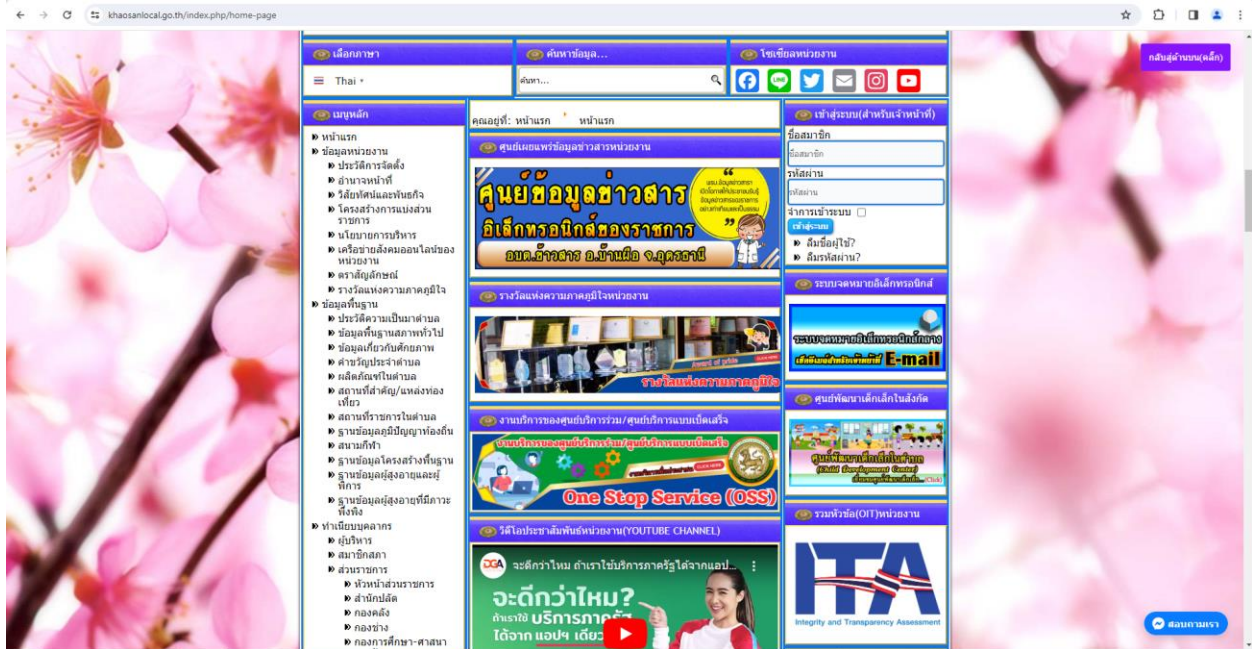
khaosanlocal.go.th/index.php/home-page

กลับสู่ด้านบน(หลัก)

เลือกภาษา

Thai

ค้นหาข้อมูล...

ค้นหา...

โซเชียลหน่วยงาน

เมนูหลัก

หน้าแรก
ข้อมูลหน่วยงาน
ประวัติการจัดตั้ง
อำนาจหน้าที่
วิสัยทัศน์และพันธกิจ
โครงสร้างการแบ่งส่วนราชการ
นโยบายการบริหาร
เครือข่ายสังคมออนไลน์ของหน่วยงาน
ตราสัญลักษณ์
รางวัลแห่งความภาคภูมิใจ
ข้อมูลพื้นฐาน
ประวัติความเป็นมาตำบล
ข้อมูลพื้นฐานสภาพทั่วไป
ข้อมูลเกี่ยวกับศักยภาพ
คำขวัญประจำตำบล
ผลิตภัณฑ์ในตำบล
สถานที่สำคัญ/แหล่งท่องเที่ยว
สถานที่ราชการในตำบล
ฐานข้อมูลภูมิปัญญาท้องถิ่น
สนามกีฬา
ฐานข้อมูลโครงสร้างพื้นฐาน
ฐานข้อมูลผู้สูงอายุและผู้พิการ
ฐานข้อมูลผู้สูงอายุที่มีภาวะพึ่งพิง
ทำเนียบบุคลากร
ผู้บริหาร
สมาชิกสภา
ส่วนราชการ
หัวหน้าส่วนราชการ
สำนักปลัด
กองคลัง
กองช่าง
กองการศึกษา-ศาสนา

คุณอยู่ที่: หน้าแรก หน้าแรก

ศูนย์เผยแพร่ข้อมูลข่าวสารหน่วยงาน

ศูนย์ข้อมูลข่าวสาร อิเล็กทรอนิกส์ของราชการ อบต.ข้าวสาร อ.บ้านผือ จ.อุดรธานี

รางวัลแห่งความภาคภูมิใจหน่วยงาน

รางวัลแห่งความภาคภูมิใจ

งานบริการของศูนย์บริการร่วม/ศูนย์บริการแบบเบ็ดเสร็จ

งานบริการของศูนย์บริการร่วม/ศูนย์บริการแบบเบ็ดเสร็จ

One Stop Service (OSS)

วีดีโอประชาสัมพันธ์หน่วยงาน(YOUTUBE CHANNEL)

จะดีกว่าไหม ถ้าเราใช้บริการภาครัฐได้จากแอป...

จะดีกว่าไหม? ถ้าเราใช้ บริการภาครัฐ ได้จาก แอปฯ เดียว

เข้าสู่ระบบ(สำหรับเจ้าหน้าที่)

ชื่อสมาชิก

ชื่อสมาชิก

รหัสผ่าน

รหัสผ่าน

จำการเข้าระบบ

เข้าสู่ระบบ

ลืมชื่อผู้ใช้?

ลืมรหัสผ่าน?

ระบบจดหมายอิเล็กทรอนิกส์

ระบบจดหมายอิเล็กทรอนิกส์กลาง E-mail

ศูนย์พัฒนาเด็กเล็กในสังกัด

ศูนย์พัฒนาเด็กเล็กในสังกัด (Child Development Center)

รวมหัวข้อ(OIT)หน่วยงาน

ITA

Integrity and Transparency Assessment

สอบถามเรา